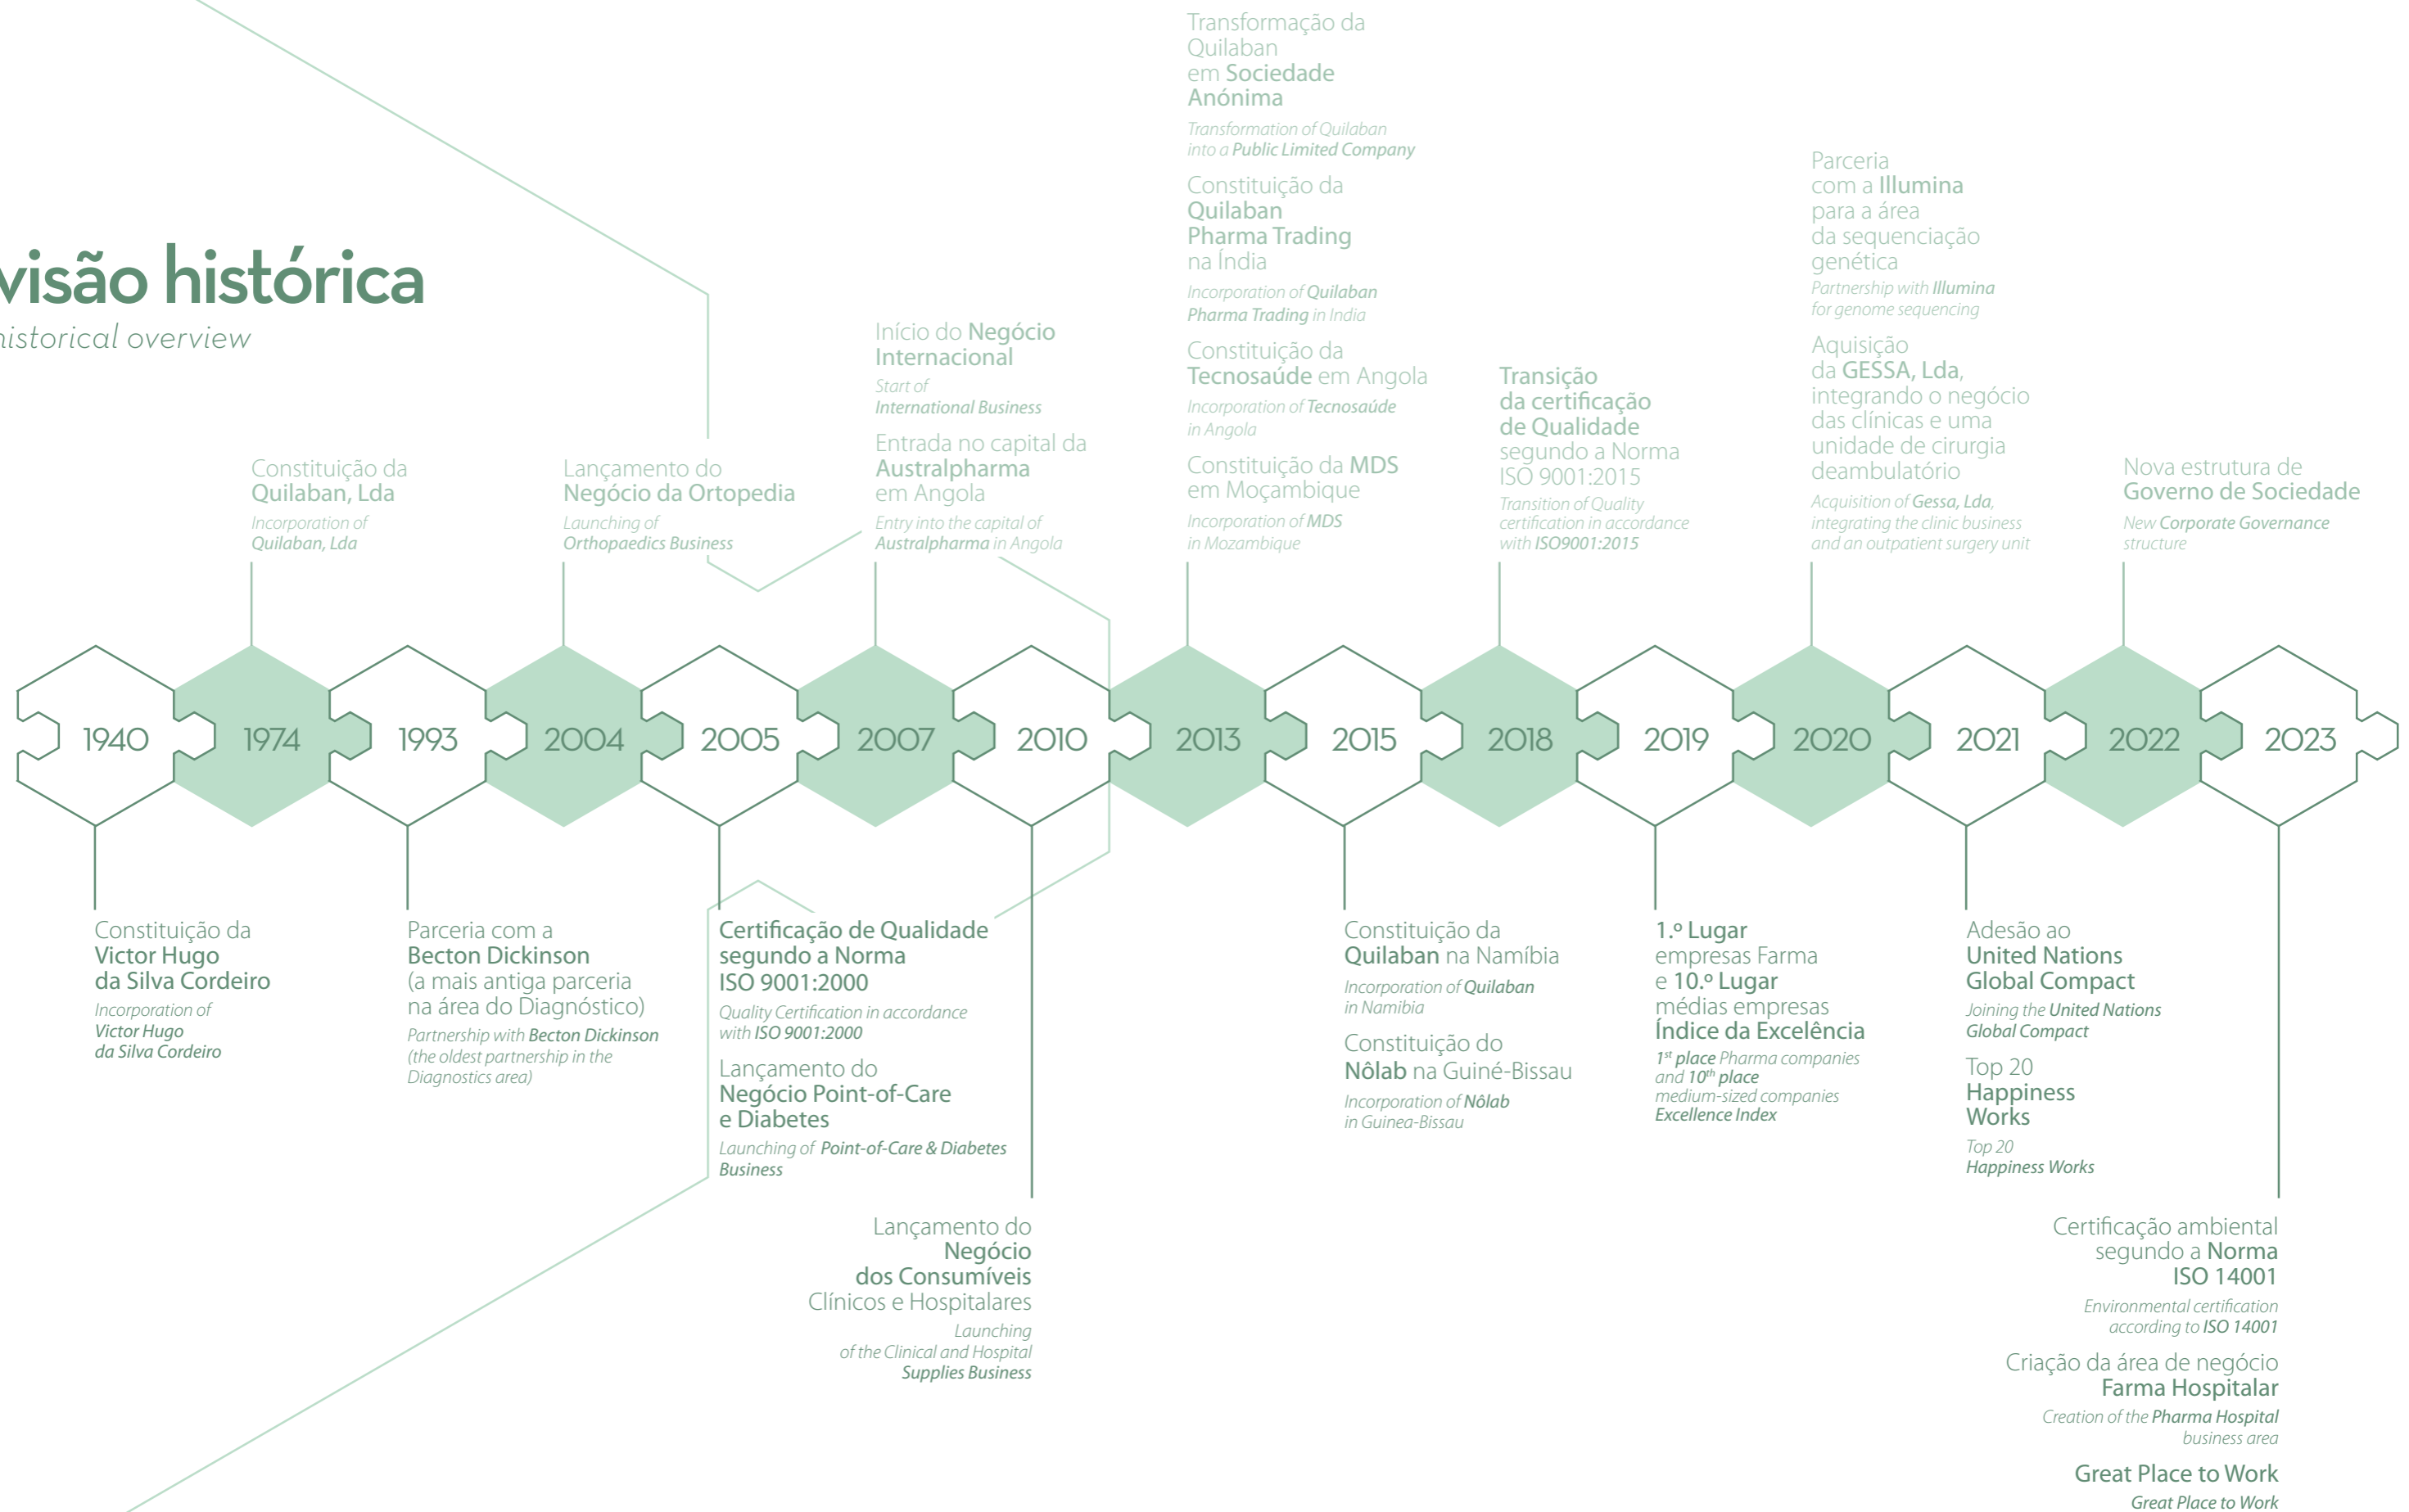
visão histórica
historical overview

Constituição da Quilaban, Lda
Incorporation of Quilaban, Lda

Lançamento do Negócio da Ortopedia
Launching of Orthopaedics Business

Início do Negócio Internacional
Start of International Business

Entrada no capital da Australpharma em Angola
Entry into the capital of Australpharma in Angola

Transformação da Quilaban em Sociedade Anónima
Transformation of Quilaban into a Public Limited Company

Constituição da Quilaban Pharma Trading na Índia
Incorporation of Quilaban Pharma Trading in India

Constituição da Tecnosaúde em Angola
Incorporation of Tecnosaúde in Angola

Constituição da MDS em Moçambique
Incorporation of MDS in Mozambique

Transição da certificação de Qualidade segundo a Norma ISO 9001:2015
Transition of Quality certification in accordance with ISO9001:2015

Parceria com a Illumina para a área da sequenciação genética
Partnership with Illumina for genome sequencing

Aquisição da GESSA, Lda, integrando o negócio das clínicas e uma unidade de cirurgia deambulatório
Acquisition of Gessa, Lda, integrating the clinic business and an outpatient surgery unit

Nova estrutura de Governo de Sociedade
New Corporate Governance structure

1940 1974 1993 2004 2005 2007 2010 2013 2015 2018 2019 2020 2021 2022 2023

Constituição da Victor Hugo da Silva Cordeiro
Incorporation of Victor Hugo da Silva Cordeiro

Parceria com a Becton Dickinson (a mais antiga parceria na área do Diagnóstico)
Partnership with Becton Dickinson (the oldest partnership in the Diagnostics area)

Certificação de Qualidade segundo a Norma ISO 9001:2000
Quality Certification in accordance with ISO 9001:2000

Lançamento do Negócio Point-of-Care e Diabetes
Launching of Point-of-Care & Diabetes Business

Lançamento do Negócio dos Consumíveis Clínicos e Hospitalares
Launching of the Clinical and Hospital Supplies Business

Constituição da Quilaban na Namíbia
Incorporation of Quilaban in Namibia

Constituição do Nôlab na Guiné-Bissau
Incorporation of Nôlab in Guinea-Bissau

1.º Lugar empresas Farma e 10.º Lugar médias empresas Índice da Excelência
1$^{st}$ place Pharma companies and 10$^{th}$ place medium-sized companies Excellence Index

Adesão ao United Nations Global Compact
Joining the United Nations Global Compact

Top 20 Happiness Works
Top 20 Happiness Works

Certificação ambiental segundo a Norma ISO 14001
Environmental certification according to ISO 14001

Criação da área de negócio Farma Hospitalar
Creation of the Pharma Hospital business area

Great Place to Work
Great Place to Work